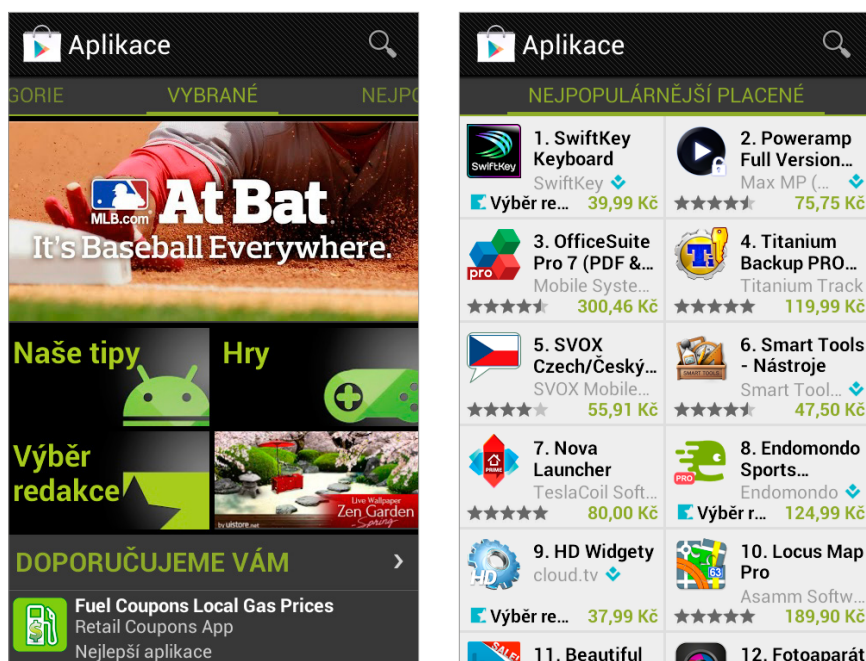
Aplikace

GORIE VYBRANÉ NEJPO

MLB.com At Bat
It's Baseball Everywhere.

Naše tipy

Hry

Výběr redakce

Live Wallpaper Zen Garden Spring
by uistore.net

DOPORUČUJEME VÁM ›

Fuel Coupons Local Gas Prices
Retail Coupons App
Nejlepší aplikace

Aplikace

NEJPOPULÁRNĚJŠÍ PLACENÉ

1. SwiftKey Keyboard
SwiftKey
Výběr re... 39,99 Kč

2. Poweramp Full Version...
Max MP (...
75,75 Kč

3. OfficeSuite Pro 7 (PDF &...
Mobile Syste...
300,46 Kč

4. Titanium Backup PRO...
Titanium Track
119,99 Kč

5. SVOX Czech/Český...
SVOX Mobile...
55,91 Kč

6. Smart Tools - Nástroje
Smart Tool...
47,50 Kč

7. Nova Launcher
TeslaCoil Soft...
80,00 Kč

8. Endomondo Sports...
Endomondo
Výběr r... 124,99 Kč

9. HD Widgety
cloud.tv
Výběr re... 37,99 Kč

10. Locus Map Pro
Asamm Softw...
189,90 Kč

11. Beautiful

12. Fotoaparát